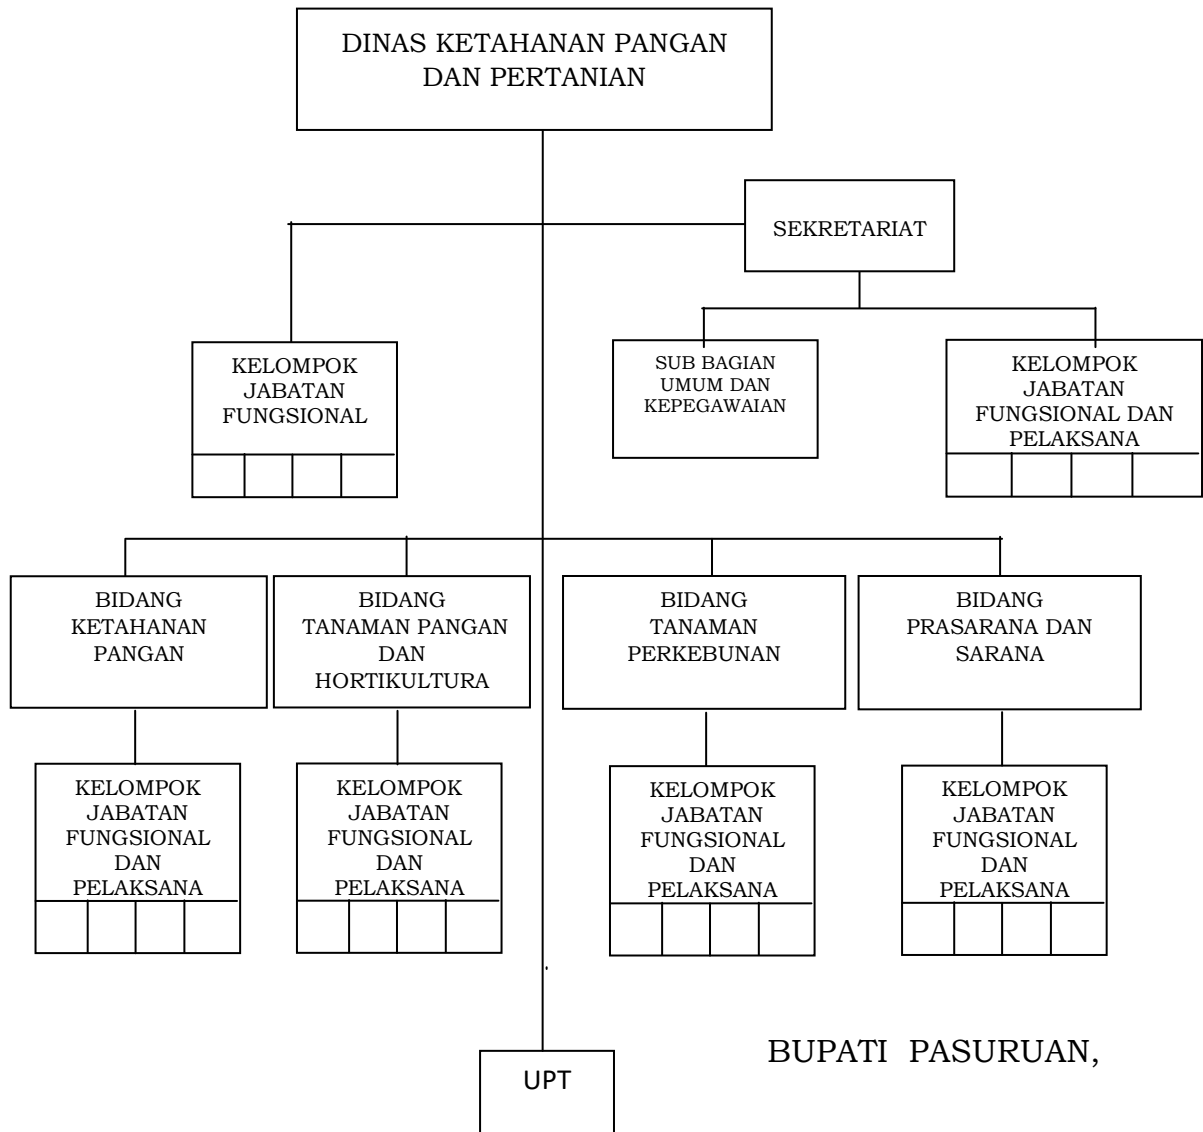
DINAS KETAHANAN PANGAN DAN PERTANIAN

SEKRETARIAT

KELOMPOK JABATAN FUNGSIONAL

SUB BAGIAN UMUM DAN KEPEGAWAIAN

KELOMPOK JABATAN FUNGSIONAL DAN PELAKSANA

BIDANG KETAHANAN PANGAN

BIDANG TANAMAN PANGAN DAN HORTIKULTURA

BIDANG TANAMAN PERKEBUNAN

BIDANG PRASARANA DAN SARANA

KELOMPOK JABATAN FUNGSIONAL DAN PELAKSANA

KELOMPOK JABATAN FUNGSIONAL DAN PELAKSANA

KELOMPOK JABATAN FUNGSIONAL DAN PELAKSANA

KELOMPOK JABATAN FUNGSIONAL DAN PELAKSANA

UPT

BUPATI PASURUAN,